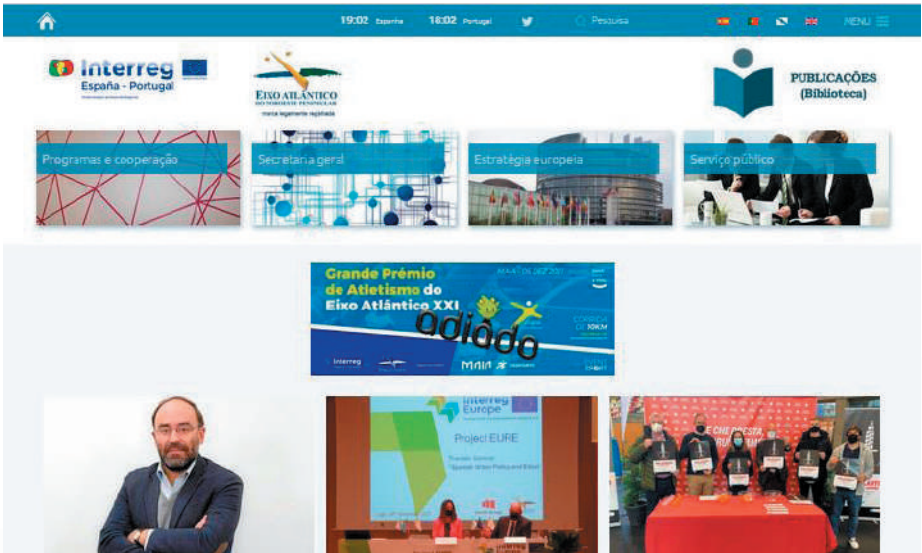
19:02 España 18:02 Portugal Pesquisa MENU

Interreg España - Portugal

EIXO ATLÁNTICO DO NOROESTE PENINSULAR
marca legalmente registrada

PUBLICAÇÕES (Biblioteca)

Programas e cooperação

Secretaria geral

Estratégia europeia

Serviço público

Grande Prémio de Atletismo do Eixo Atlántico XXI

adiado

Interreg

MAIA

Interreg Europe

Project EURE

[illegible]